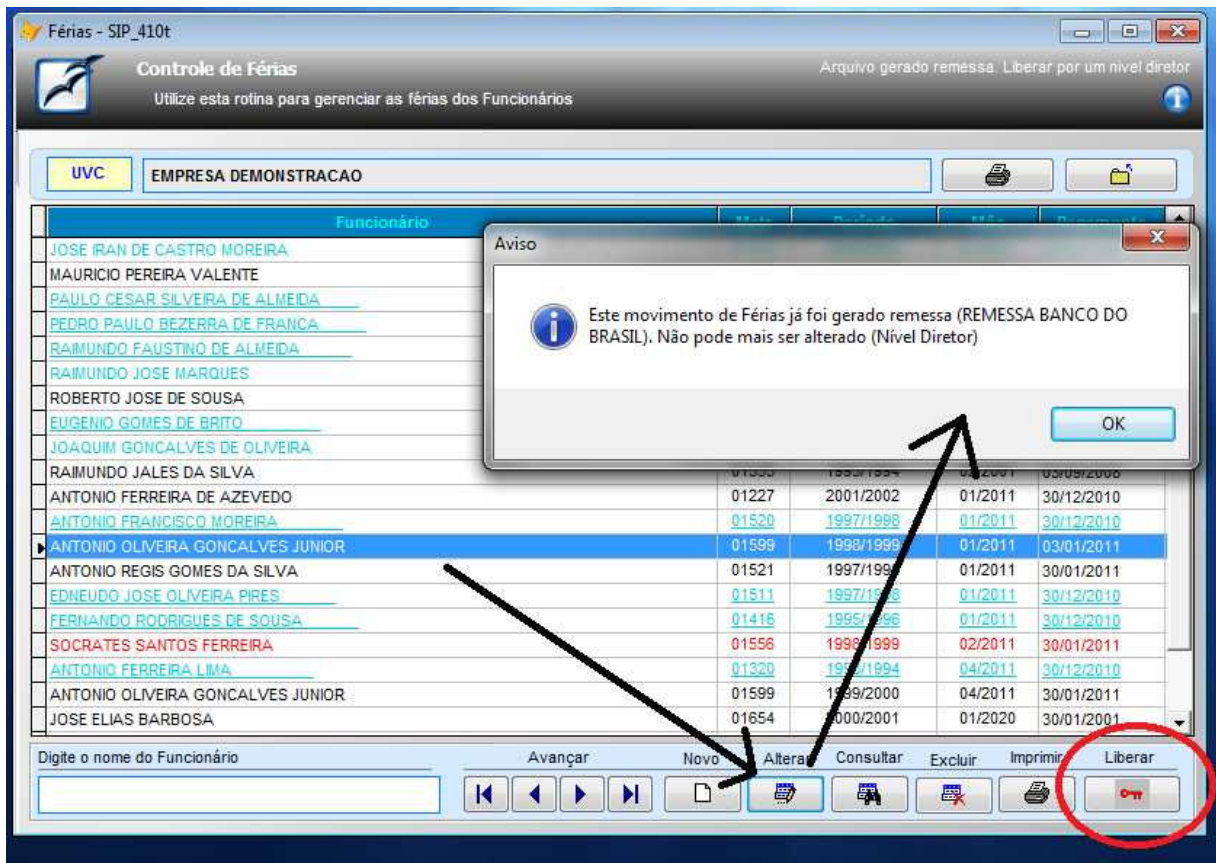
Férias - SIP_410t

Controle de Férias

Utilize esta rotina para gerenciar as férias dos Funcionários

Arquivo gerado remessa. Liberar por um nível diretor

UVC

EMPRESA DEMONSTRACAO

Aviso

Este movimento de Férias já foi gerado remessa (REMESSA BANCO DO BRASIL). Não pode mais ser alterado (Nível Diretor)

OK

| Funcionário | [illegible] | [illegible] | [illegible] | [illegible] |
|---|---|---|---|---|
| JOSE IRAN DE CASTRO MOREIRA | | | | |
| MAURICIO PEREIRA VALENTE | | | | |
| PAULO CESAR SILVEIRA DE ALMEIDA | | | | |
| PEDRO PAULO BEZERRA DE FRANCA | | | | |
| RAIMUNDO FAUSTINO DE ALMEIDA | | | | |
| RAIMUNDO JOSE MARQUES | | | | |
| ROBERTO JOSE DE SOUSA | | | | |
| EUGENIO GOMES DE BRITO | | | | |
| JOAQUIM GONCALVES DE OLIVEIRA | | | | |
| RAIMUNDO JALES DA SILVA | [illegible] | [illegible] | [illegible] | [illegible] |
| ANTONIO FERREIRA DE AZEVEDO | 01227 | 2001/2002 | 01/2011 | 30/12/2010 |
| ANTONIO FRANCISCO MOREIRA | 01520 | 1997/1998 | 01/2011 | 30/12/2010 |
| ANTONIO OLIVEIRA GONCALVES JUNIOR | 01599 | 1998/1999 | 01/2011 | 03/01/2011 |
| ANTONIO REGIS GOMES DA SILVA | 01521 | 1997/199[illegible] | 01/2011 | 30/01/2011 |
| EDNEUDO JOSE OLIVEIRA PIRES | 01511 | 1997/1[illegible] | 01/2011 | 30/12/2010 |
| FERNANDO RODRIGUES DE SOUSA | 01416 | 1995/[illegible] | 01/2011 | 30/12/2010 |
| SOCRATES SANTOS FERREIRA | 01556 | 1998/1999 | 02/2011 | 30/01/2011 |
| ANTONIO FERREIRA LIMA | 01320 | 19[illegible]/1994 | 04/2011 | 30/12/2010 |
| ANTONIO OLIVEIRA GONCALVES JUNIOR | 01599 | 1999/2000 | 04/2011 | 30/01/2011 |
| JOSE ELIAS BARBOSA | 01654 | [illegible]000/2001 | 01/2020 | 30/01/2001 |

Digite o nome do Funcionário

Avançar

Novo

Alterar

Consultar

Excluir

Imprimir

Liberar